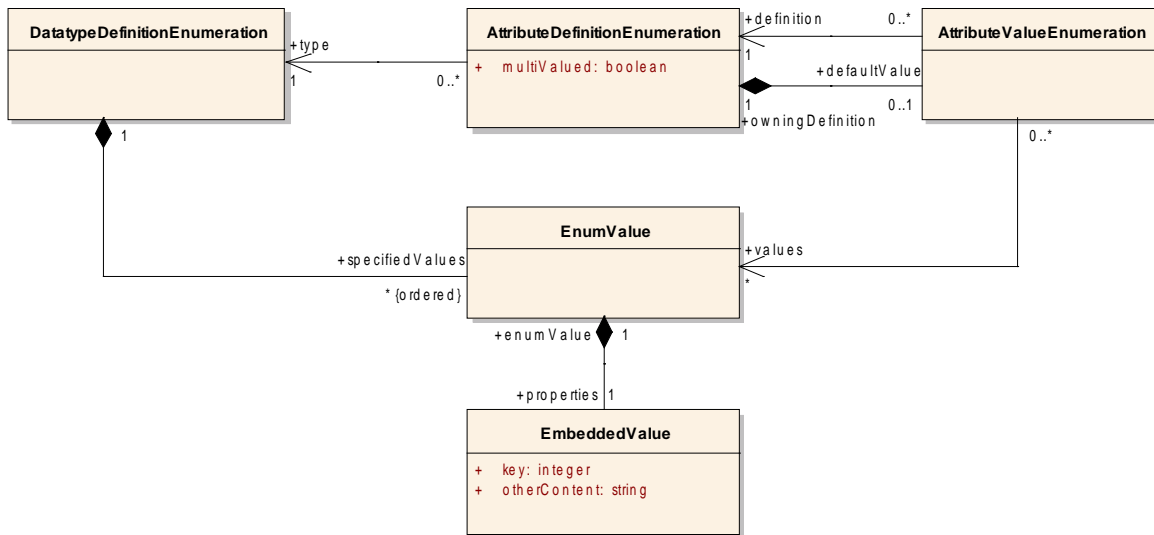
DatatypeDefinitionEnumeration

+type
1

0..*

AttributeDefinitionEnumeration

+ multiValued: boolean

+definition
1

0..*

AttributeValueEnumeration

+defaultValue

1
+owningDefinition

0..1

1

0..*

EnumValue

+specifiedValues
* {ordered}

+values
*

+enumValue
1

+properties
1

EmbeddedValue

+ key: integer
+ otherContent: string